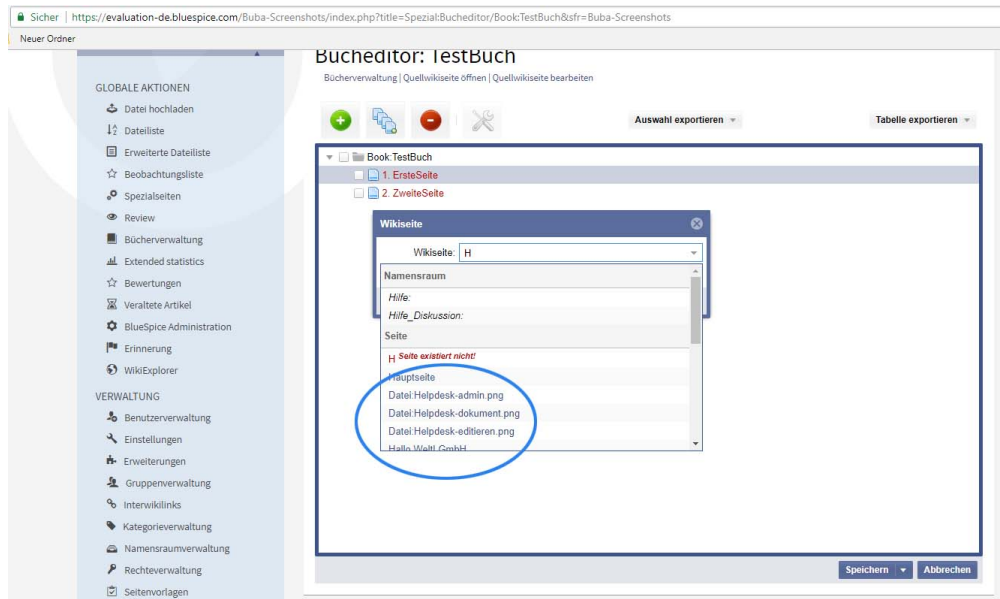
Sicher | https://evaluation-de.bluespice.com/Buba-Screenshots/index.php?title=Spezial:Bucheditor/Book:TestBuch&sfr=Buba-Screenshots

Neuer Ordner

GLOBALE AKTIONEN

Datei hochladen

Dateiliste

Erweiterte Dateiliste

Beobachtungsliste

Spezialseiten

Review

Bücherverwaltung

Extended statistics

Bewertungen

Veraltete Artikel

BlueSpice Administration

Erinnerung

WikiExplorer

VERWALTUNG

Benutzerverwaltung

Einstellungen

Erweiterungen

Gruppenverwaltung

Interwikilinks

Kategorieverwaltung

Namensraumverwaltung

Rechteverwaltung

Seitenvorlagen

Bucheditor: TestBuch

Bücherverwaltung | Quellwikiseite öffnen | Quellwikiseite bearbeiten

Auswahl exportieren

Tabelle exportieren

Book:TestBuch

1. ErsteSeite

2. ZweiteSeite

Wikiseite

Wikiseite: H

Namensraum

Hilfe:

Hilfe_Diskussion:

Seite

H Seite existiert nicht!

Hauptseite

Datei:Helpdesk-admin.png

Datei:Helpdesk-dokument.png

Datei:Helpdesk-editieren.png

Hallo Welt! GmbH

Speichern

Abbrechen